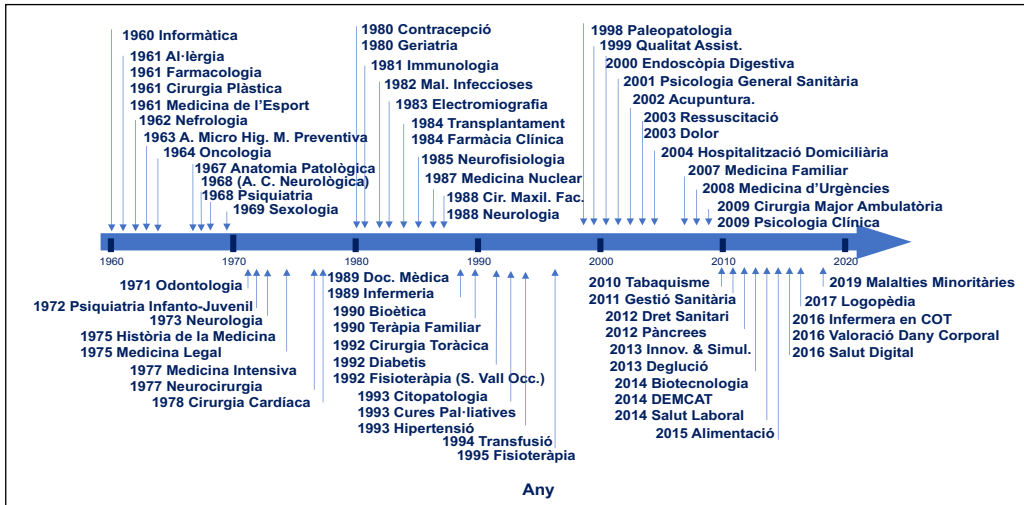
1960 Informàtica
1961 Al·lèrgia
1961 Farmacologia
1961 Cirurgia Plàstica
1961 Medicina de l'Esport
1962 Nefrologia
1963 A. Micro Hig. M. Preventiva
1964 Oncologia
1967 Anatomia Patològica
1968 (A. C. Neurològica)
1968 Psiquiatria
1969 Sexologia

1980 Contracepció
1980 Geriatria
1981 Immunologia
1982 Mal. Infeccioses
1983 Electromiografia
1984 Transplantament
1984 Farmàcia Clínica
1985 Neurofisiologia
1987 Medicina Nuclear
1988 Cir. Maxil. Fac.
1988 Neurologia

1998 Paleopatologia
1999 Qualitat Assist.
2000 Endoscòpia Digestiva
2001 Psicologia General Sanitària
2002 Acupuntura.
2003 Ressuscitació
2003 Dolor
2004 Hospitalització Domiciliària
2007 Medicina Familiar
2008 Medicina d'Urgències
2009 Cirurgia Major Ambulatòria
2009 Psicologia Clínica

1960 1970 1980 1990 2000 2010 2020

1971 Odontologia
1972 Psiquiatria Infanto-Juvenil
1973 Neurologia
1975 Història de la Medicina
1975 Medicina Legal
1977 Medicina Intensiva
1977 Neurocirurgia
1978 Cirurgia Cardíaca

1989 Doc. Mèdica
1989 Infermeria
1990 Bioètica
1990 Teràpia Familiar
1992 Cirurgia Toràcica
1992 Diabetis
1992 Fisioteràpia (S. Vall Occ.)
1993 Citopatologia
1993 Cures Pal·liatives
1993 Hipertensió
1994 Transfusió
1995 Fisioteràpia

2010 Tabaquisme
2011 Gestió Sanitària
2012 Dret Sanitari
2012 Pàncrees
2013 Innov. & Simul.
2013 Deglució
2014 Biotecnologia
2014 DEMCAT
2014 Salut Laboral
2015 Alimentació

2019 Malalties Minoritàries
2017 Logopèdia
2016 Infermera en COT
2016 Valoració Dany Corporal
2016 Salut Digital

Any